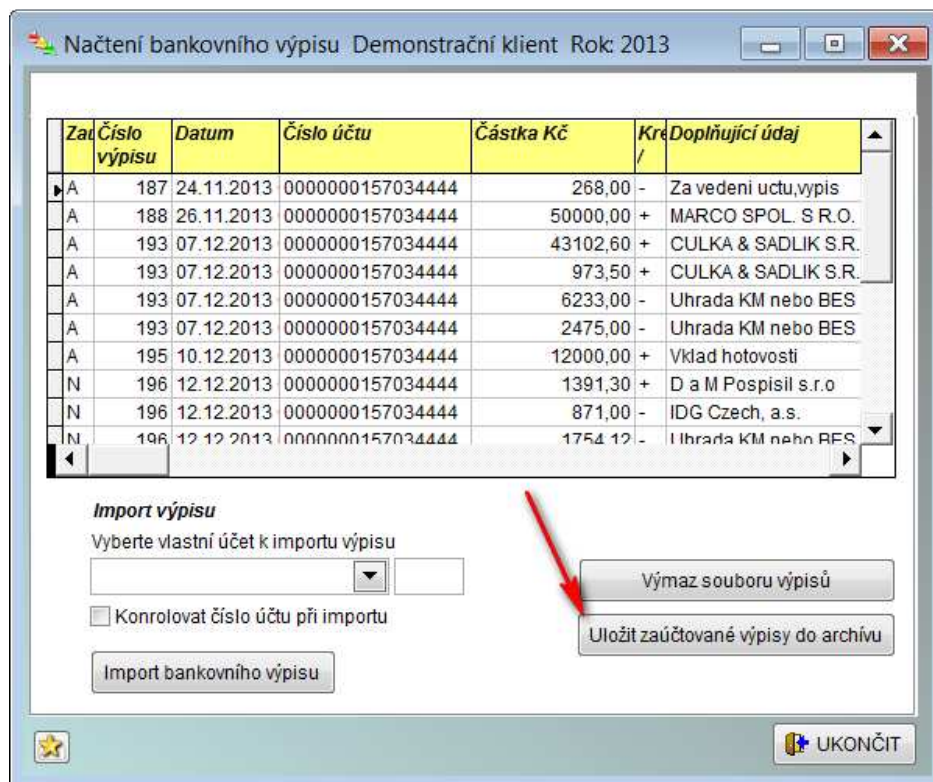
Načtení bankovního výpisu Demonstrační klient Rok: 2013

| Zaú | Číslo výpisu | Datum | Číslo účtu | Částka Kč | Kre/ | Doplňující údaj |
|---|---|---|---|---|---|---|
| A | 187 | 24.11.2013 | 0000000157034444 | 268,00 | - | Za vedeni uctu,vypis |
| A | 188 | 26.11.2013 | 0000000157034444 | 50000,00 | + | MARCO SPOL. S R.O. |
| A | 193 | 07.12.2013 | 0000000157034444 | 43102,60 | + | CULKA & SADLIK S.R. |
| A | 193 | 07.12.2013 | 0000000157034444 | 973,50 | + | CULKA & SADLIK S.R. |
| A | 193 | 07.12.2013 | 0000000157034444 | 6233,00 | - | Uhrada KM nebo BES |
| A | 193 | 07.12.2013 | 0000000157034444 | 2475,00 | - | Uhrada KM nebo BES |
| A | 195 | 10.12.2013 | 0000000157034444 | 12000,00 | + | Vklad hotovosti |
| N | 196 | 12.12.2013 | 0000000157034444 | 1391,30 | + | D a M Pospisil s.r.o |
| N | 196 | 12.12.2013 | 0000000157034444 | 871,00 | - | IDG Czech, a.s. |
| N | 196 | 12.12.2013 | 0000000157034444 | 1754,12 | - | Uhrada KM nebo BES |

Import výpisu
Vyberte vlastní účet k importu výpisu

Konrolovat číslo účtu při importu

Import bankovního výpisu

Výmaz souboru výpisů

Uložit zaúčtované výpisy do archívu

UKONČIT